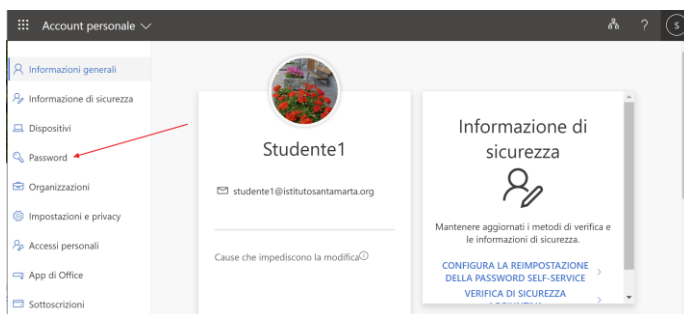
Account personale

?

S

Informazioni generali

Informazione di sicurezza

Dispositivi

Password

Organizzazioni

Impostazioni e privacy

Accessi personali

App di Office

Sottoscrizioni

Studente1

studente1@istitutosantamarta.org

Cause che impediscono la modifica

Informazione di sicurezza

Mantenere aggiornati i metodi di verifica e le informazioni di sicurezza.

CONFIGURA LA REIMPOSTAZIONE DELLA PASSWORD SELF-SERVICE

VERIFICA DI SICUREZZA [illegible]